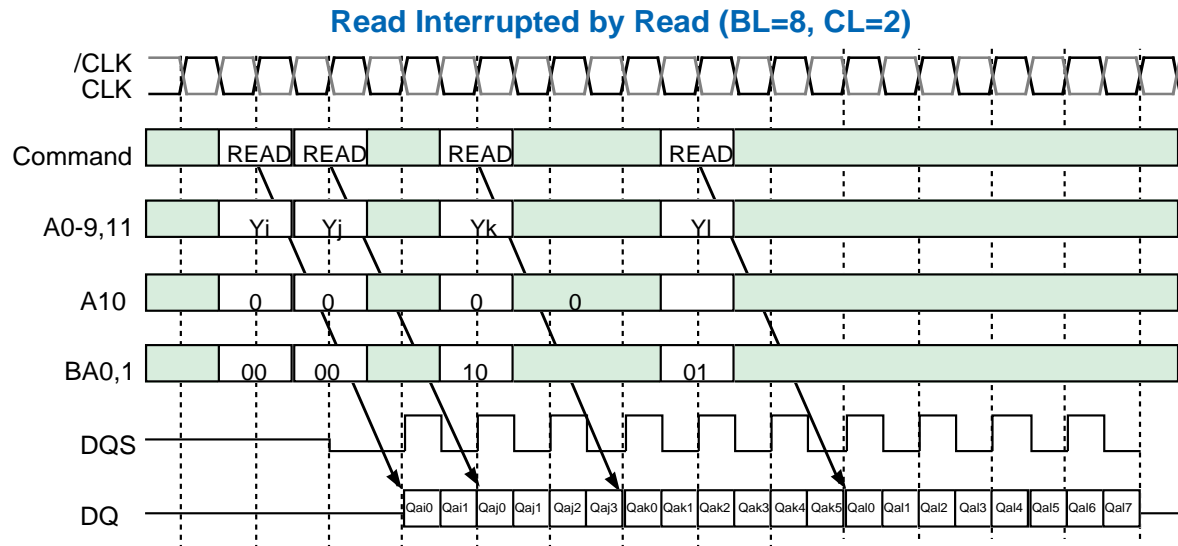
Read Interrupted by Read (BL=8, CL=2)

/CLK
CLK

Command READ READ READ READ

A0-9,11 Yi Yj Yk Yl

A10 0 0 0 0

BA0,1 00 00 10 01

DQS

DQ Qai0 Qai1 Qaj0 Qaj1 Qaj2 Qaj3 Qak0 Qak1 Qak2 Qak3 Qak4 Qak5 Qal0 Qal1 Qal2 Qal3 Qal4 Qal5 Qal6 Qal7